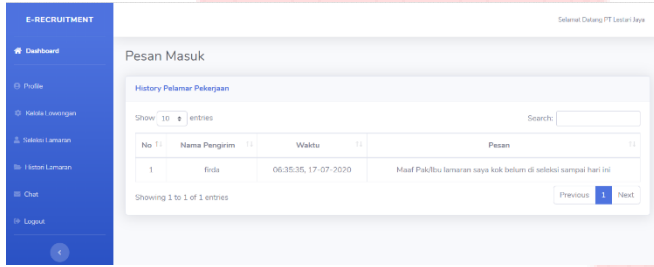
E-RECRUITMENT

Dashboard

Profile

Kelola Lowongan

Seleksi Lamaran

History Lamaran

Chat

Logout

Selamat Datang PT Lestari Jaya

Pesan Masuk

History Pelamar Pekerjaan

Show 10 entries

Search:

| No | Nama Pengirim | Waktu | Pesan |
|---|---|---|---|
| 1 | firda | 06:35:35, 17-07-2020 | Maaf Pak/Ibu lamaran saya kok belum di seleksi sampai hari ini |

Showing 1 to 1 of 1 entries

Previous 1 Next